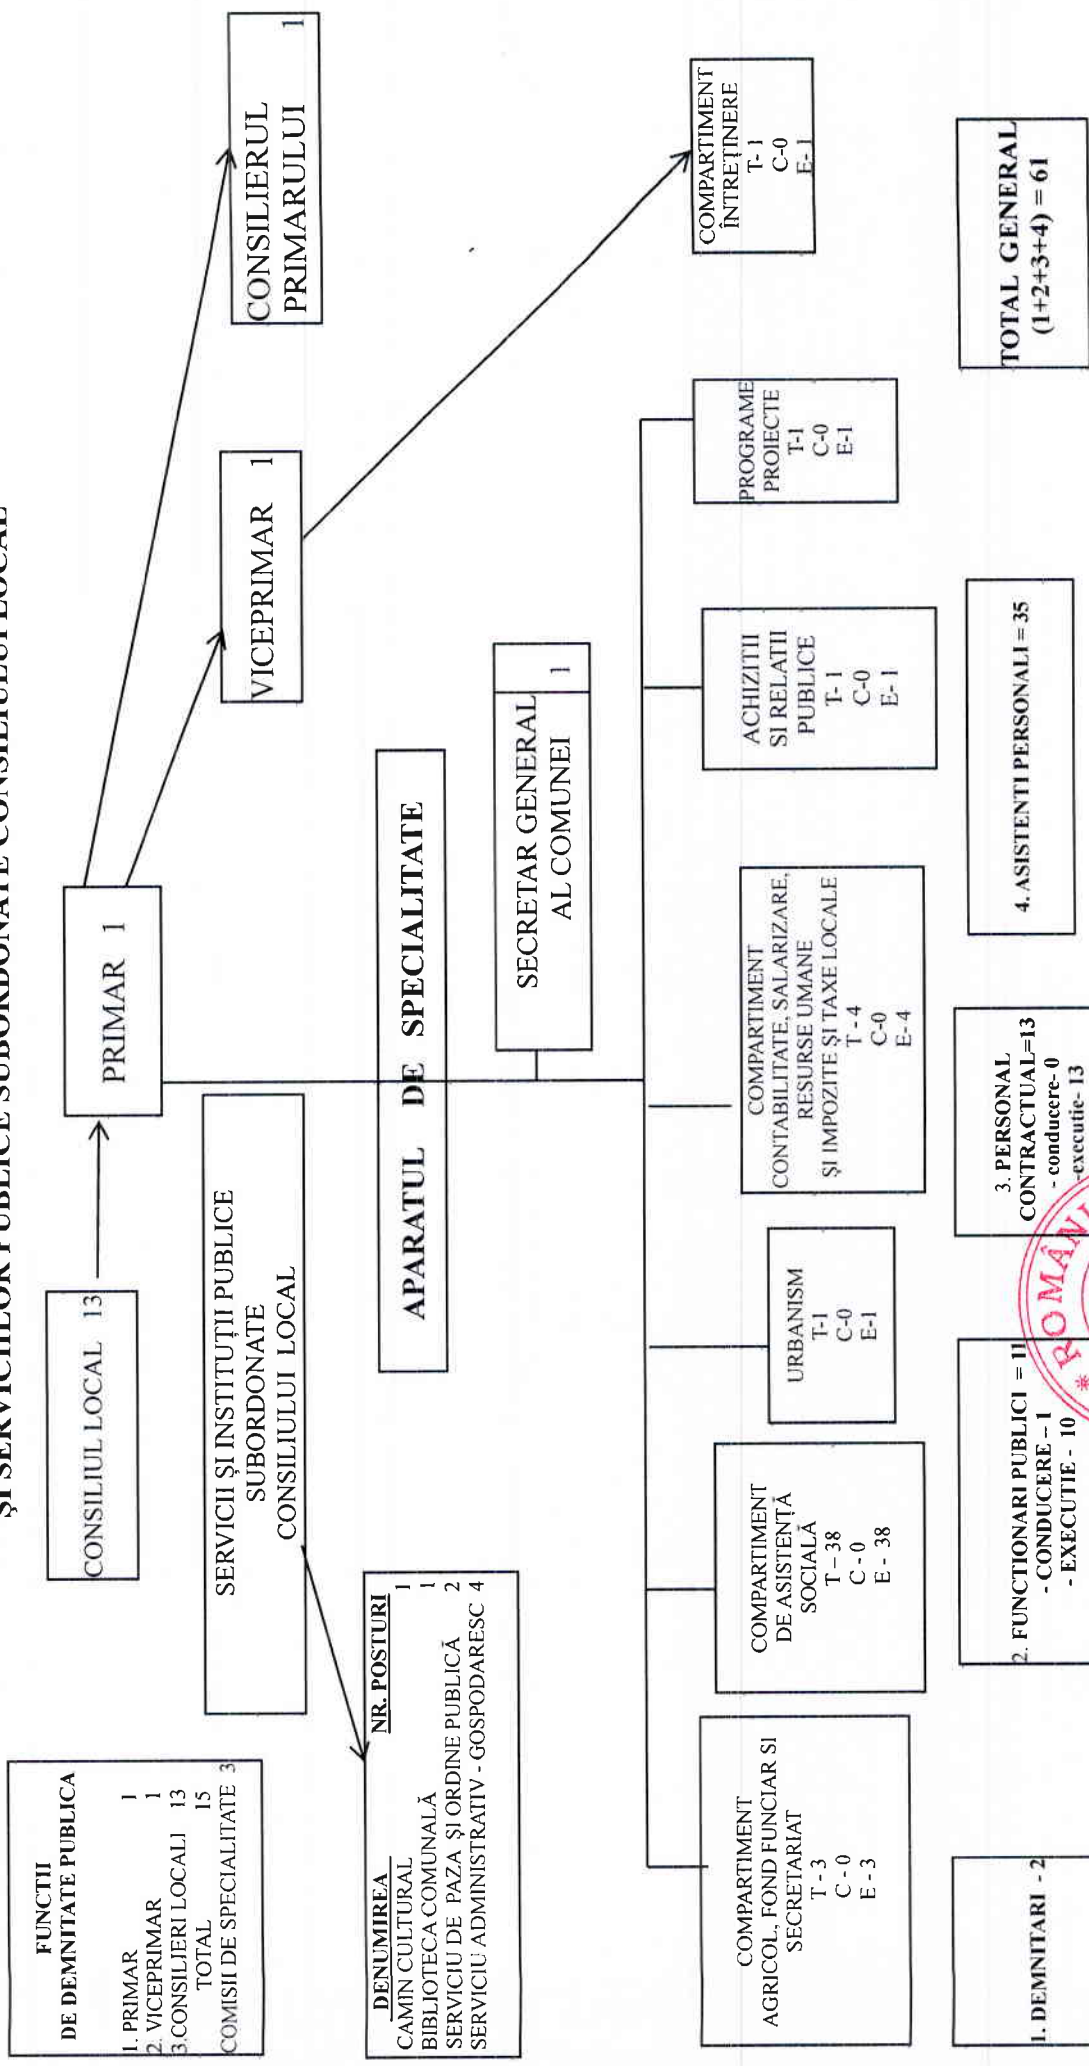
ȘI SERVICIILOR PUBLICE SUBORDONATE CONSILIULUI LOCAL

FUNCTII
DE DEMNITATE PUBLICA

1. PRIMAR 1
2. VICEPRIMAR 1
3.CONSILIERI LOCALI 13
TOTAL 15
COMISII DE SPECIALITATE 3

CONSILIUL LOCAL 13

PRIMAR 1

VICEPRIMAR 1

CONSILIERUL PRIMARULUI 1

SERVICII ȘI INSTITUȚII PUBLICE SUBORDONATE CONSILIULUI LOCAL

| DENUMIREA | NR. POSTURI |
|---|---|
| CAMIN CULTURAL | 1 |
| BIBLIOTECA COMUNALĂ | 1 |
| SERVICIU DE PAZA ȘI ORDINE PUBLICĂ | 2 |
| SERVICIU ADMINISTRATIV - GOSPODARESC | 4 |

APARATUL DE SPECIALITATE

SECRETAR GENERAL AL COMUNEI 1

COMPARTIMENT AGRICOL, FOND FUNCIAR SI SECRETARIAT
T - 3
C - 0
E - 3

COMPARTIMENT DE ASISTENȚĂ SOCIALĂ
T – 38
C - 0
E - 38

URBANISM
T-1
C-0
E-1

COMPARTIMENT CONTABILITATE, SALARIZARE, RESURSE UMANE ȘI IMPOZITE ȘI TAXE LOCALE
T - 4
C-0
E- 4

ACHIZITII SI RELATII PUBLICE
T- 1
C-0
E- 1

PROGRAME PROIECTE
T-1
C-0
E-1

COMPARTIMENT ÎNTREȚINERE
T- 1
C-0
E-1

1. DEMNITARI - 2

2. FUNCTIONARI PUBLICI = 11
- CONDUCERE – 1
- EXECUTIE - 10

3. PERSONAL CONTRACTUAL=13
- conducere- 0
- executie- 13

4. ASISTENTI PERSONALI = 35

TOTAL GENERAL
(1+2+3+4) = 61

ROMÂN